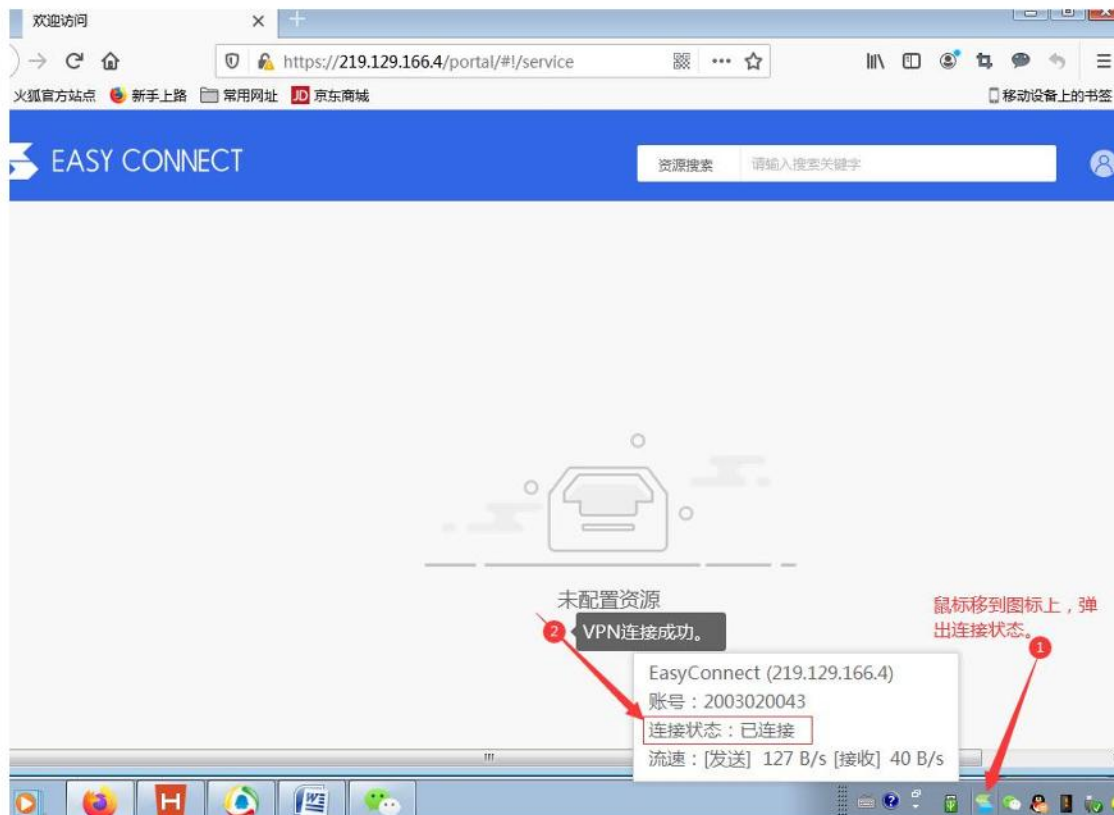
欢迎访问

https://219.129.166.4/portal/#!/service

火狐官方站点 新手上路 常用网址 京东商城

移动设备上的书签

EASY CONNECT

资源搜索 请输入搜索关键字

未配置资源

2 VPN连接成功。

鼠标移到图标上，弹出连接状态。 1

EasyConnect (219.129.166.4)
账号：2003020043
连接状态：已连接
流速：[发送] 127 B/s [接收] 40 B/s